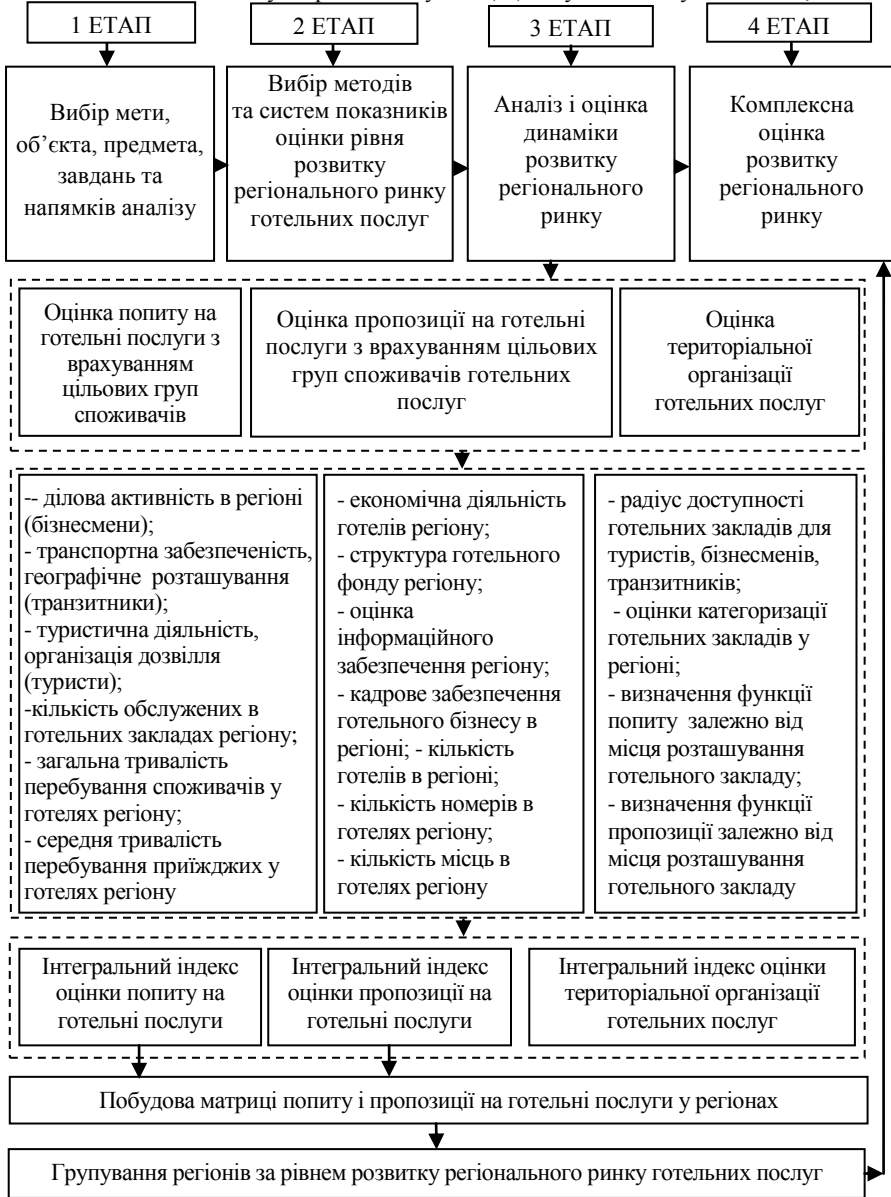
1 ЕТАП

2 ЕТАП

3 ЕТАП

4 ЕТАП

Вибір мети, об'єкта, предмета, завдань та напямків аналізу

Вибір методів та систем показників оцінки рівня розвитку регіонального ринку готельних послуг

Аналіз і оцінка динаміки розвитку регіонального ринку

Комплексна оцінка розвитку регіонального ринку

Оцінка попиту на готельні послуги з врахуванням цільових груп споживачів

Оцінка пропозиції на готельні послуги з врахуванням цільових груп споживачів готельних послуг

Оцінка територіальної організації готельних послуг

-- ділова активність в регіоні (бізнесмени);
- транспортна забезпеченість, географічне розташування (транзитники);
- туристична діяльність, організація дозвілля (туристи);
-кількість обслужених в готельних закладах регіону;
- загальна тривалість перебування споживачів у готелях регіону;
- середня тривалість перебування приїжджих у готелях регіону

- економічна діяльність готелів регіону;
- структура готельного фонду регіону;
- оцінка інформаційного забезпечення регіону;
- кадрове забезпечення готельного бізнесу в регіоні; - кількість готелів в регіоні;
- кількість номерів в готелях регіону;
- кількість місць в готелях регіону

- радіус доступності готельних закладів для туристів, бізнесменів, транзитників;
- оцінки категоризації готельних закладів у регіоні;
- визначення функції попиту залежно від місця розташування готельного закладу;
- визначення функції пропозиції залежно від місця розташування готельного закладу

Інтегральний індекс оцінки попиту на готельні послуги

Інтегральний індекс оцінки пропозиції на готельні послуги

Інтегральний індекс оцінки територіальної організації готельних послуг

Побудова матриці попиту і пропозиції на готельні послуги у регіонах

Групування регіонів за рівнем розвитку регіонального ринку готельних послуг